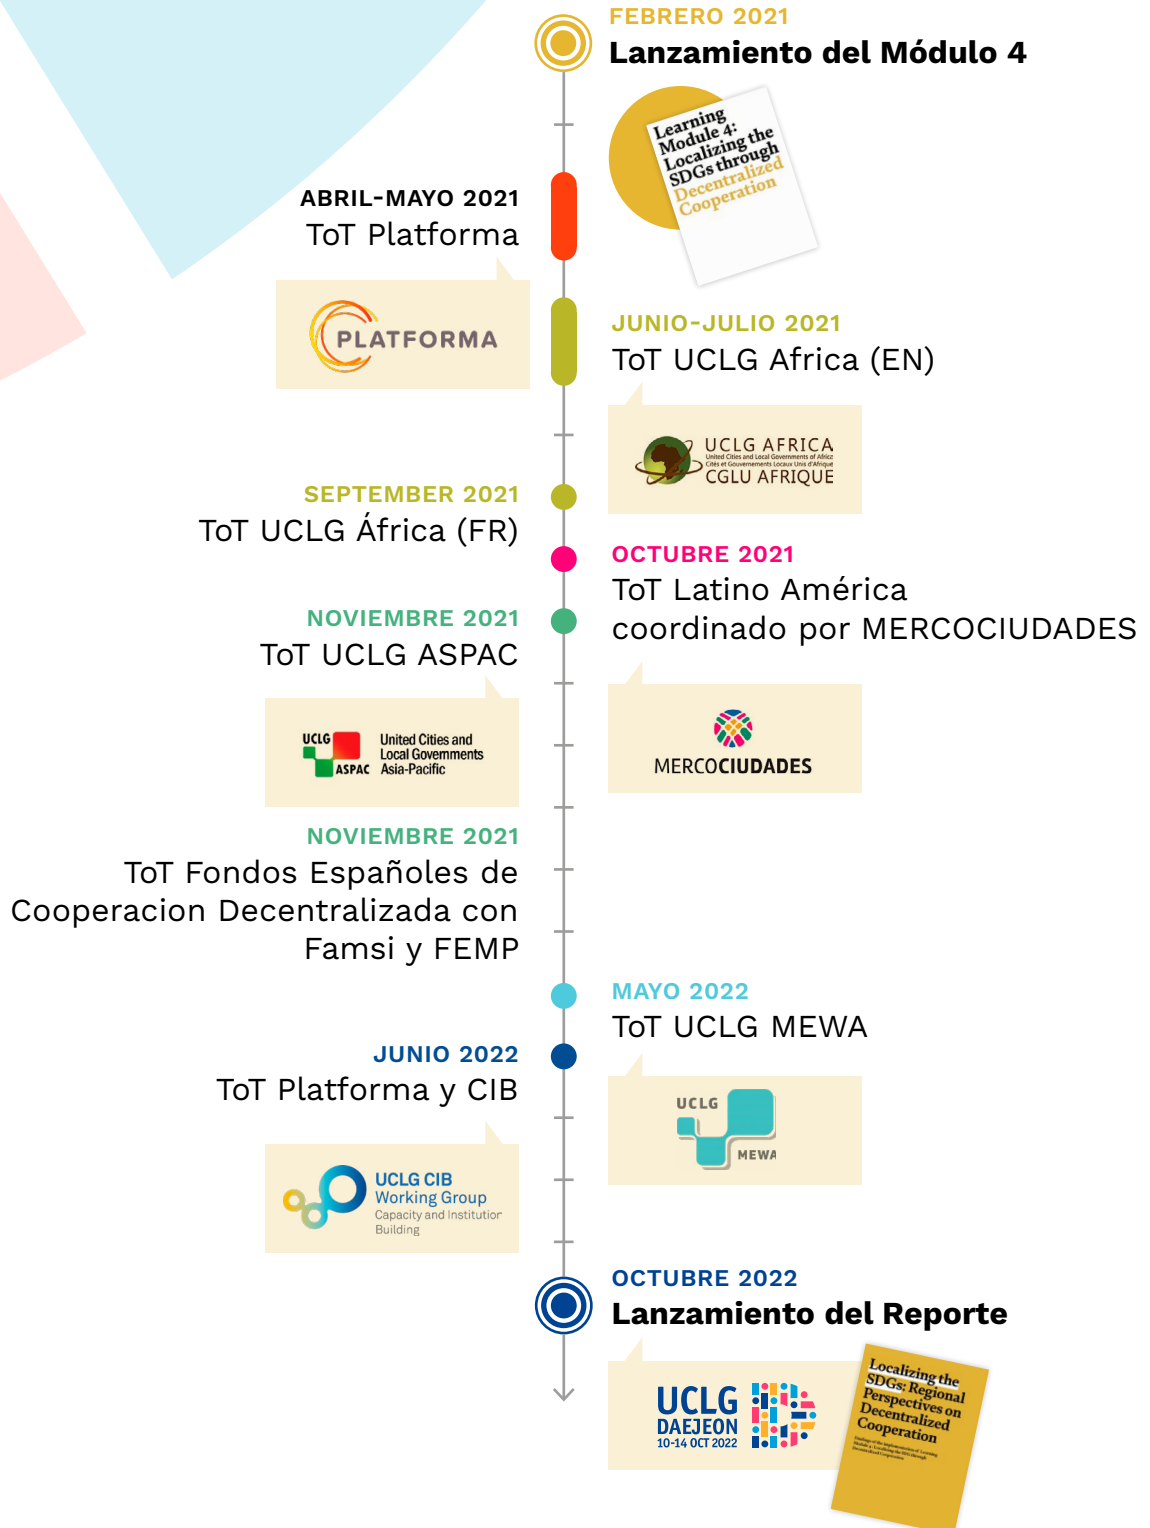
FEBRERO 2021
Lanzamiento del Módulo 4

Learning Module 4: Localizing the SDGs through Decentralized Cooperation

ABRIL-MAYO 2021
ToT Platforma

PLATFORMA

JUNIO-JULIO 2021
ToT UCLG Africa (EN)

UCLG AFRICA
United Cities and Local Governments of Africa
Cités et Gouvernements Locaux Unis d'Afrique
CGLU AFRIQUE

SEPTEMBER 2021
ToT UCLG África (FR)

OCTUBRE 2021
ToT Latino América coordinado por MERCOCIUDADES

NOVIEMBRE 2021
ToT UCLG ASPAC

UCLG ASPAC United Cities and Local Governments Asia-Pacific

MERCOCIUDADES

NOVIEMBRE 2021
ToT Fondos Españoles de Cooperacion Decentralizada con Famsi y FEMP

MAYO 2022
ToT UCLG MEWA

JUNIO 2022
ToT Platforma y CIB

UCLG MEWA

UCLG CIB Working Group
Capacity and Institution Building

OCTUBRE 2022
Lanzamiento del Reporte

UCLG DAEJEON 10-14 OCT 2022

Localizing the SDGs: Regional Perspectives on Decentralized Cooperation
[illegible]